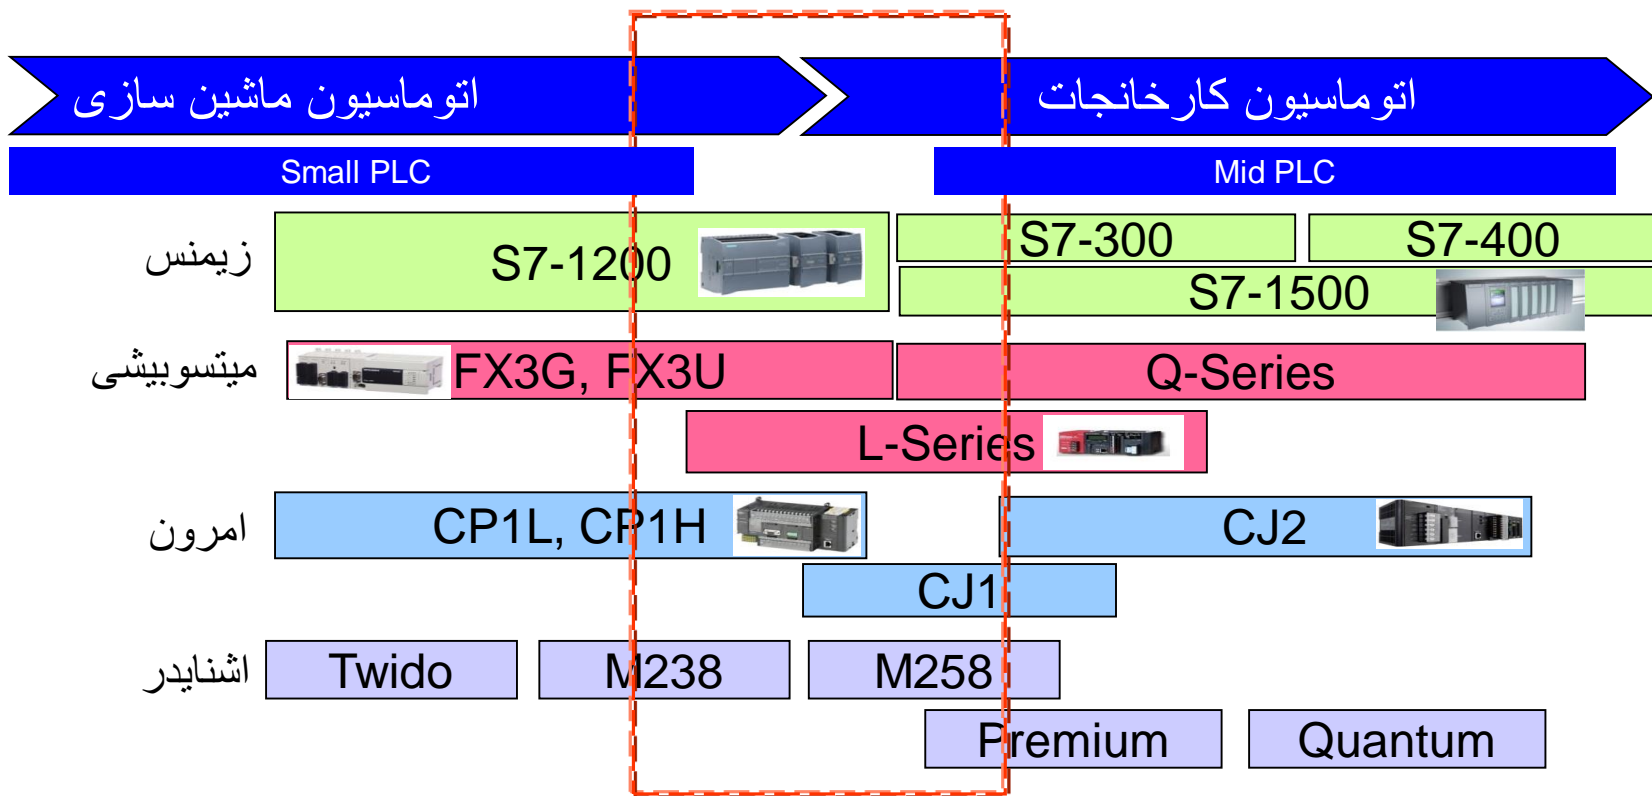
اتوماسیون ماشین سازی

اتوماسیون کارخانجات

Small PLC

Mid PLC

زیمنس

S7-1200

S7-300

S7-400

S7-1500

میتسوبیشی

FX3G, FX3U

Q-Series

L-Series

امرون

CP1L, CP1H

CJ2

CJ1

اشنایدر

Twido

M238

M258

Premium

Quantum